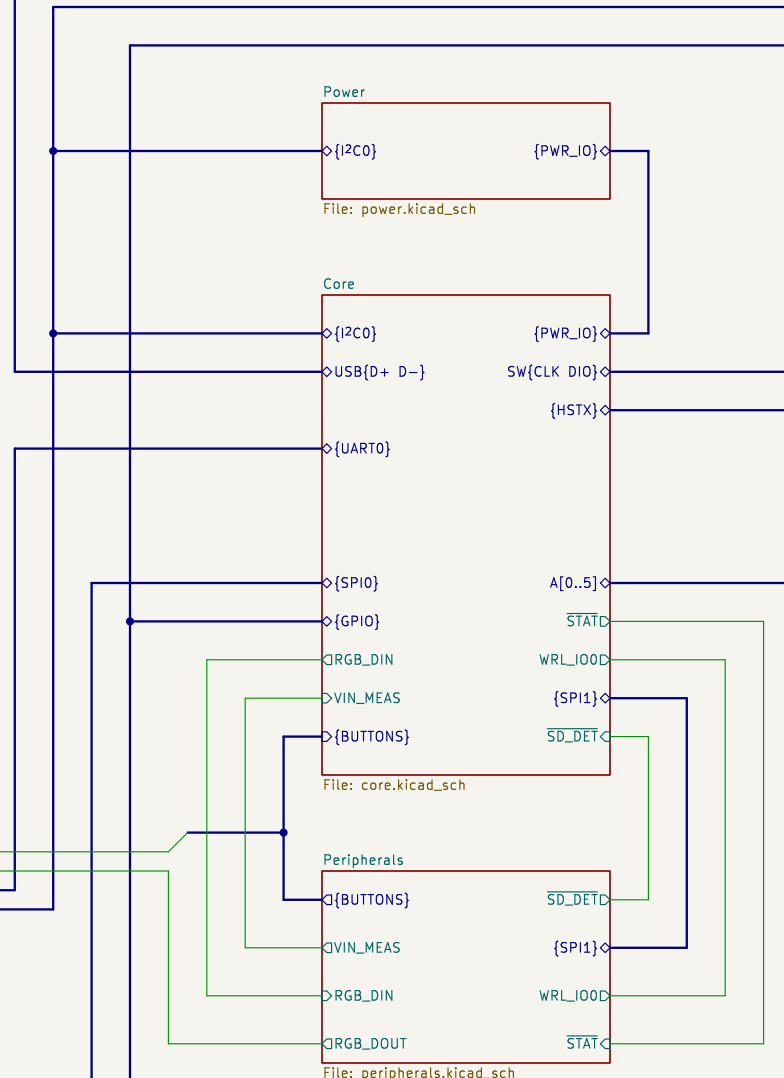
Power

{I2C0}

{PWR_IO}

File: power.kicad_sch

Core

{I2C0}

{PWR_IO}

USB{D+ D-}

SW{CLK DIO}

{HSTX}

{UART0}

{SPI0}

A[0..5]

{GPIO}

$\overline{STAT}$

RGB_DIN

WRL_IO0

VIN_MEAS

{SPI1}

{BUTTONS}

$\overline{SD\_DET}$

File: core.kicad_sch

Peripherals

{BUTTONS}

$\overline{SD\_DET}$

VIN_MEAS

{SPI1}

RGB_DIN

WRL_IO0

RGB_DOUT

$\overline{STAT}$

File: peripherals.kicad_sch